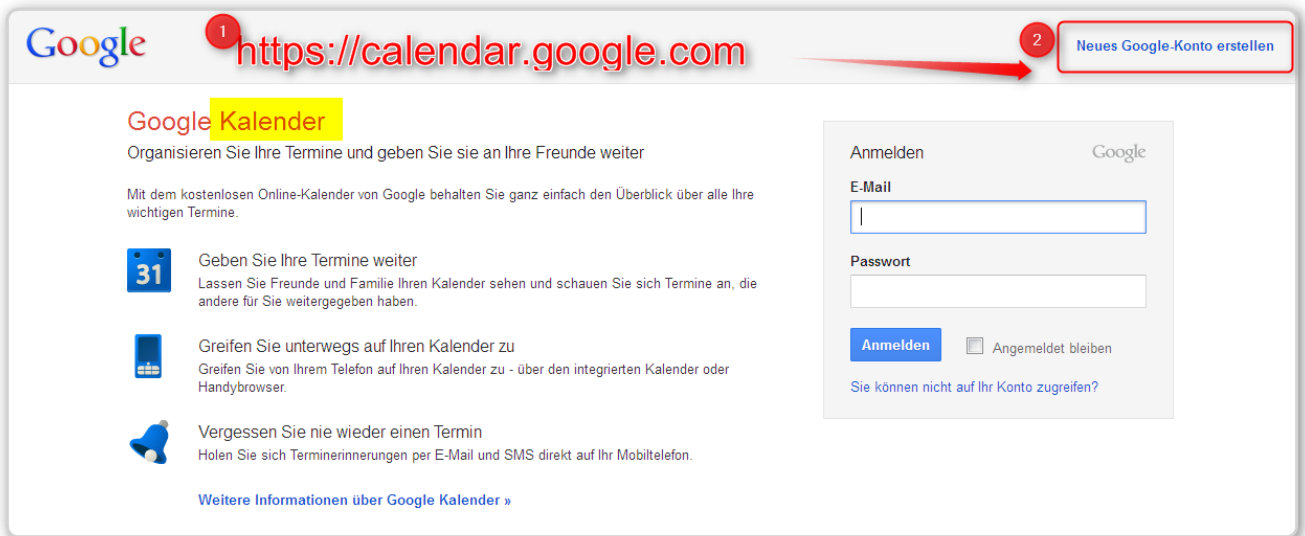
Google

1 https://calendar.google.com

2 Neues Google-Konto erstellen

Google Kalender

Organisieren Sie Ihre Termine und geben Sie sie an Ihre Freunde weiter

Mit dem kostenlosen Online-Kalender von Google behalten Sie ganz einfach den Überblick über alle Ihre wichtigen Termine.

31

Geben Sie Ihre Termine weiter
Lassen Sie Freunde und Familie Ihren Kalender sehen und schauen Sie sich Termine an, die andere für Sie weitergegeben haben.

Greifen Sie unterwegs auf Ihren Kalender zu
Greifen Sie von Ihrem Telefon auf Ihren Kalender zu - über den integrierten Kalender oder Handybrowser.

Vergessen Sie nie wieder einen Termin
Holen Sie sich Terminerinnerungen per E-Mail und SMS direkt auf Ihr Mobiltelefon.

Weitere Informationen über Google Kalender »

Anmelden
Google

E-Mail

Passwort

Anmelden

Angemeldet bleiben

Sie können nicht auf Ihr Konto zugreifen?